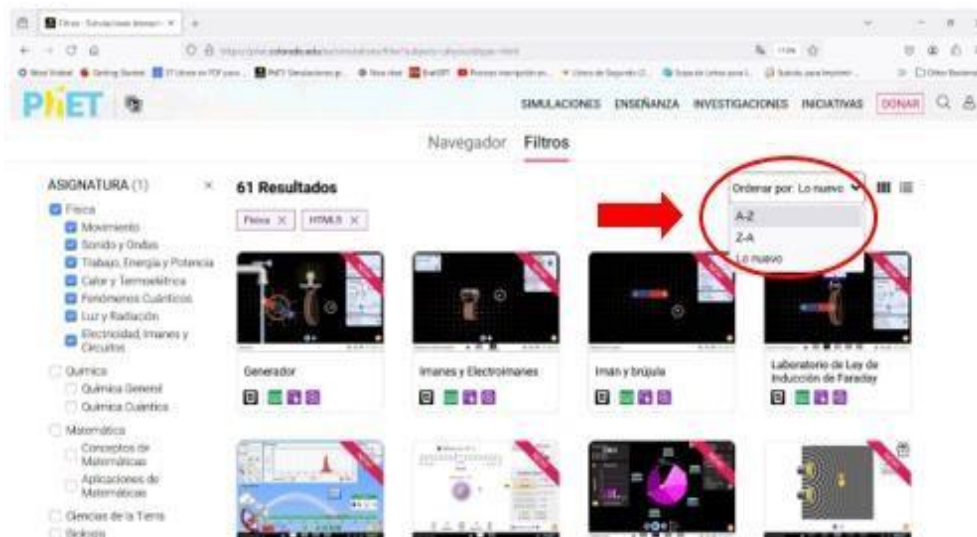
Filtros - Simulaciones Interact... ×

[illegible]

PhET

SIMULACIONES ENSEÑANZA INVESTIGACIONES INICIATIVAS DONAR

Navegador Filtros

ASIGNATURA (1) ×

Física
Movimiento
Sonido y Ondas
Trabajo, Energía y Potencia
Calor y Termoeléctrica
Fenómenos Cuánticos
Luz y Radiación
Electricidad, Imanes y Circuitos
Química
Química General
Química Cuántica
Matemática
Conceptos de Matemáticas
Aplicaciones de Matemáticas
Ciencias de la Tierra
Biología

61 Resultados

Física × HTML5 ×

Ordenar por: Lo nuevo
A-Z
Z-A
Lo nuevo

Generador

Imanes y Electroimanes

Imán y brújula

Laboratorio de Ley de Inducción de Faraday